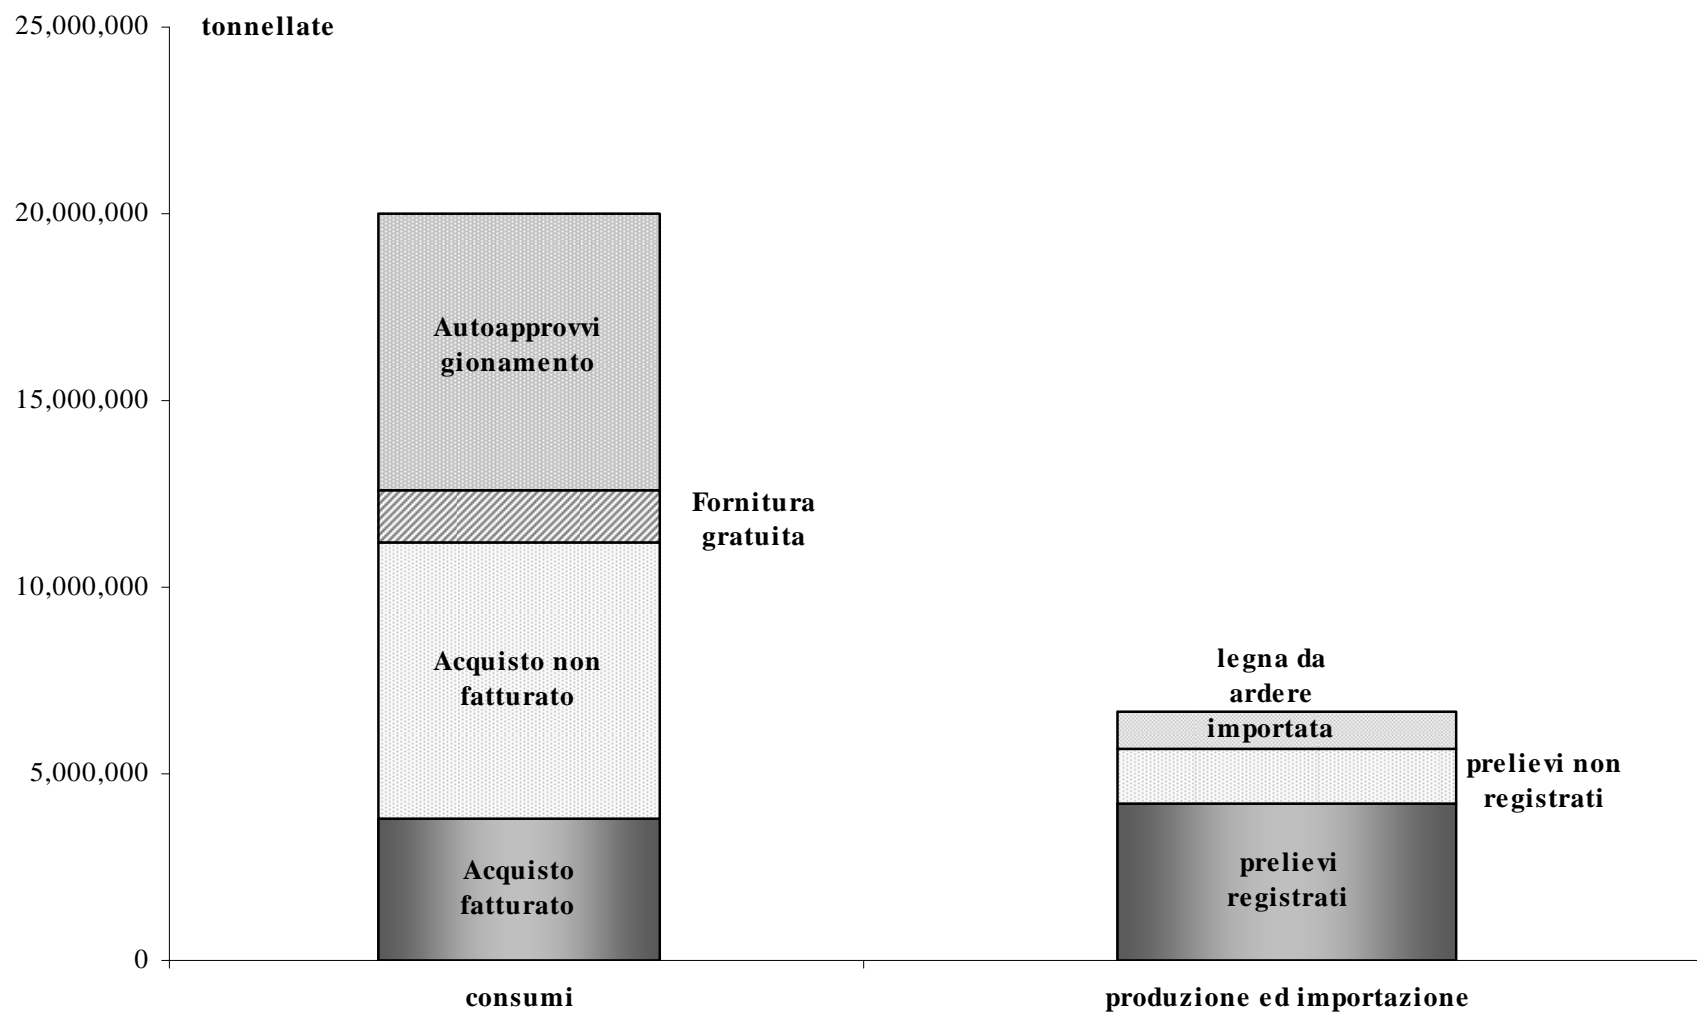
tonnellate

25,000,000
20,000,000
15,000,000
10,000,000
5,000,000
0

Autoapprovvi gionamento

Fornitura gratuita

Acquisto non fatturato

Acquisto fatturato

legna da ardere importata

prelievi non registrati

prelievi registrati

consumi

produzione ed importazione